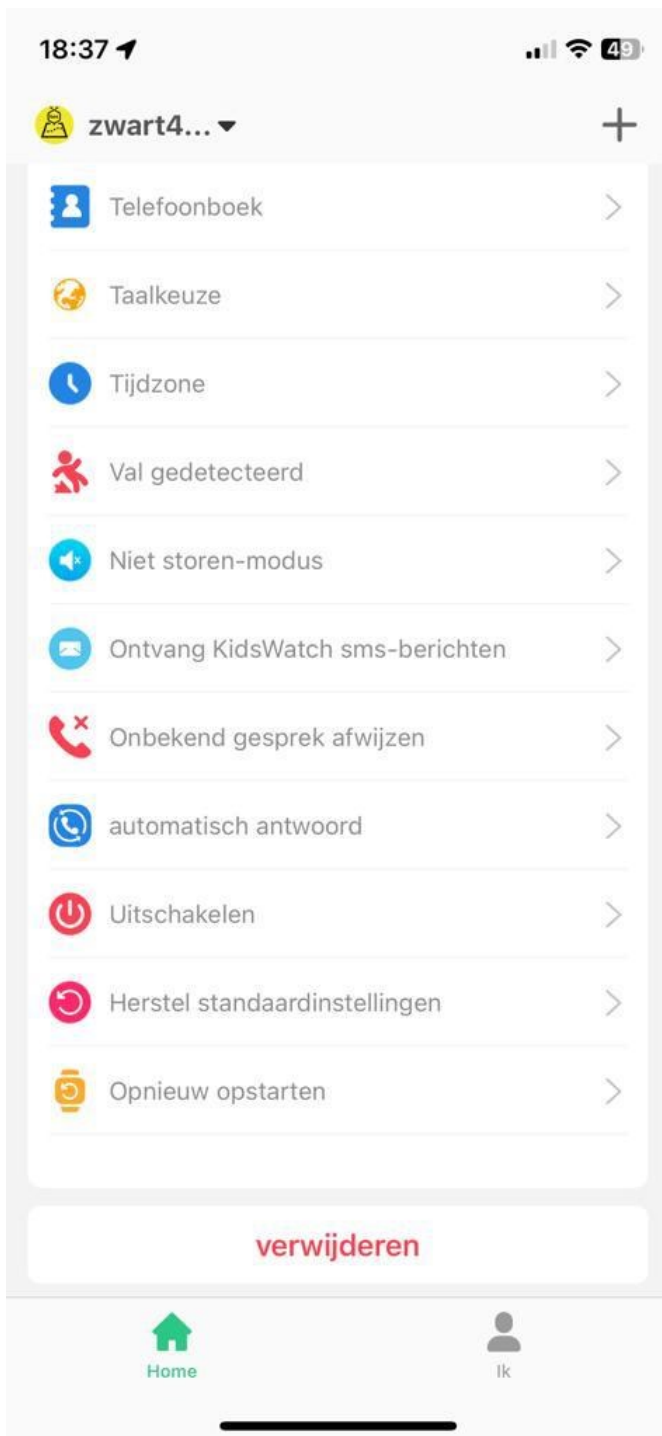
18:37

49

zwart4...

+

Telefoonboek

Taalkeuze

Tijdzone

Val gedetecteerd

Niet storen-modus

Ontvang KidsWatch sms-berichten

Onbekend gesprek afwijzen

automatisch antwoord

Uitschakelen

Herstel standaardinstellingen

Opnieuw opstarten

verwijderen

Home

Ik